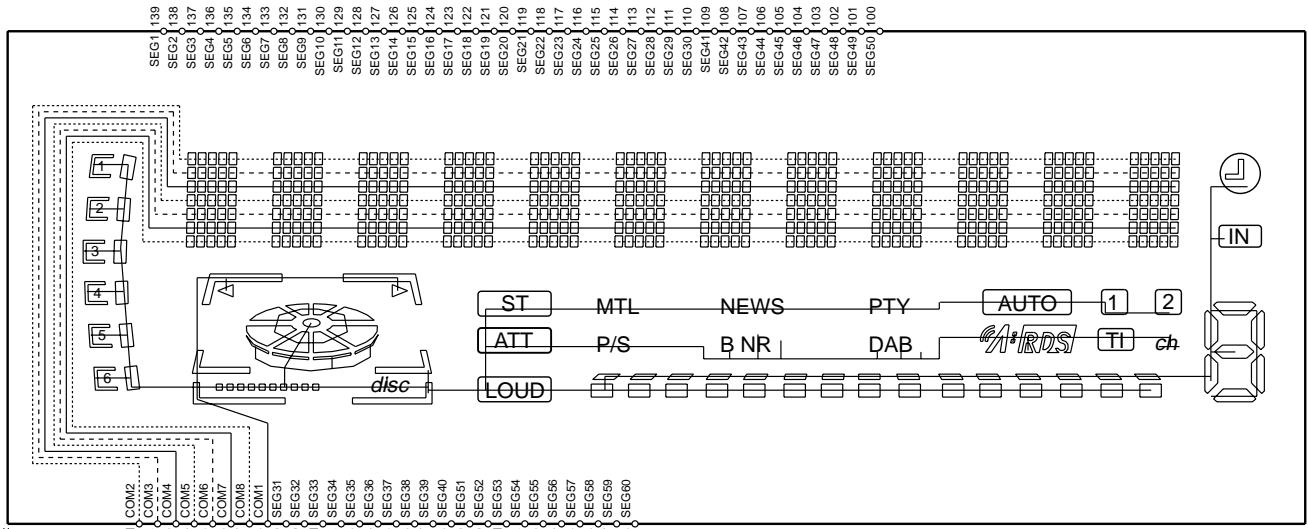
SEG1 139
SEG2 138
SEG3 137
SEG4 136
SEG5 135
SEG6 134
SEG7 133
SEG8 132
SEG9 131
SEG10 130
SEG11 129
SEG12 128
SEG13 127
SEG14 126
SEG15 125
SEG16 124
SEG17 123
SEG18 122
SEG19 121
SEG20 120
SEG21 119
SEG22 118
SEG23 117
SEG24 116
SEG25 115
SEG26 114
SEG27 113
SEG28 112
SEG29 111
SEG30 110
SEG41 109
SEG42 108
SEG43 107
SEG44 106
SEG45 105
SEG46 104
SEG47 103
SEG48 102
SEG49 101
SEG50 100

1
2
3
4
5
6

IN

ST MTL NEWS PTY AUTO 1 2
ATT P/S B NR DAB RDS TI ch
LOUD
disc

COM2
COM3
COM4
COM5
COM6
COM7
COM8
COM1
SEG31
SEG32
SEG33
SEG34
SEG35
SEG36
SEG37
SEG38
SEG39
SEG40
SEG51
SEG52
SEG53
SEG54
SEG55
SEG56
SEG57
SEG58
SEG59
SEG60